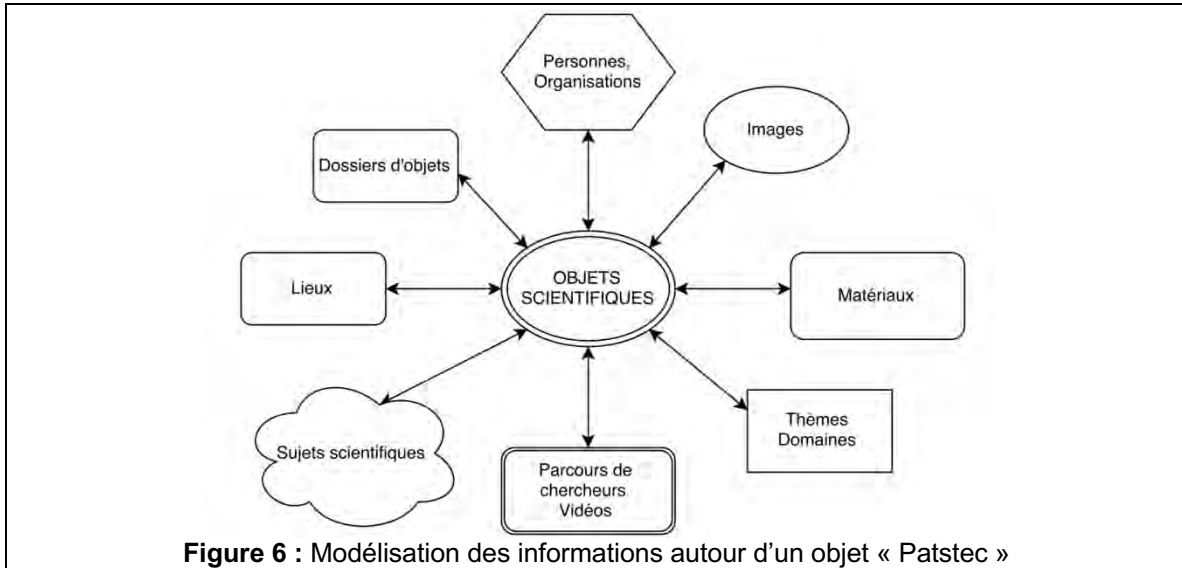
Personnes, Organisations

Images

Dossiers d'objets

Lieux

OBJETS SCIENTIFIQUES

Matériaux

Sujets scientifiques

Parcours de chercheurs Vidéos

Thèmes Domaines

**Figure 6 :** Modélisation des informations autour d'un objet « Patstec »